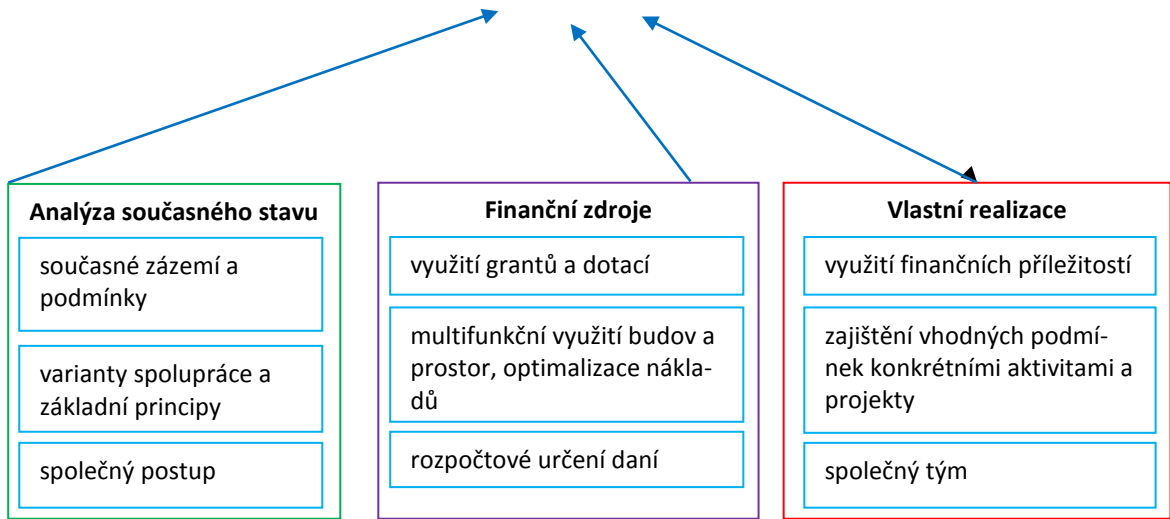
**Analýza současného stavu**

současné zázemí a podmínky

varianty spolupráce a základní principy

společný postup

**Finanční zdroje**

využití grantů a dotací

multifunkční využití budov a prostor, optimalizace nákladů

rozpočtové určení daní

**Vlastní realizace**

využití finančních příležitostí

zajištění vhodných podmínek konkrétními aktivitami a projekty

společný tým